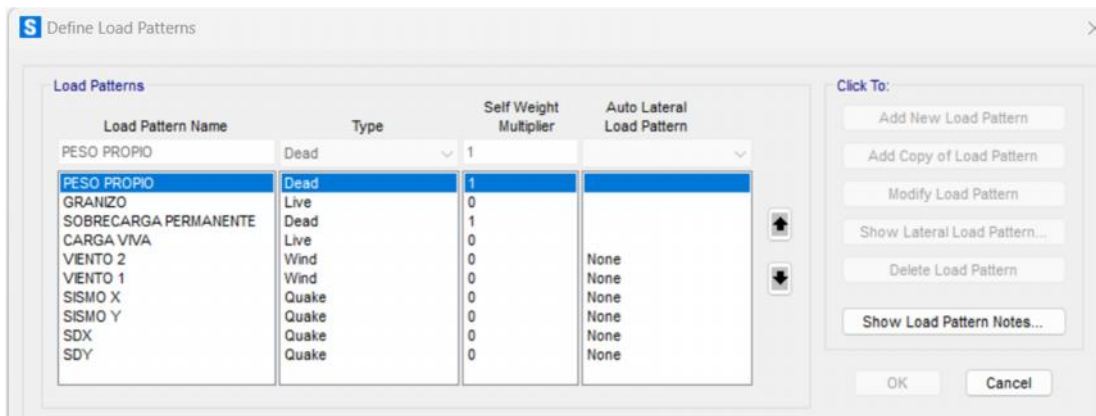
Define Load Patterns

Load Patterns

| Load Pattern Name | Type | Self Weight Multiplier | Auto Lateral Load Pattern |
|---|---|---|---|
| PESO PROPIO | Dead | 1 | |
| PESO PROPIO | Dead | 1 | |
| GRANIZO | Live | 0 | |
| SOBRECARGA PERMANENTE | Dead | 1 | |
| CARGA VIVA | Live | 0 | |
| VIENTO 2 | Wind | 0 | None |
| VIENTO 1 | Wind | 0 | None |
| SISMO X | Quake | 0 | None |
| SISMO Y | Quake | 0 | None |
| SDX | Quake | 0 | None |
| SDY | Quake | 0 | None |

Click To:

Add New Load Pattern

Add Copy of Load Pattern

Modify Load Pattern

Show Lateral Load Pattern...

Delete Load Pattern

Show Load Pattern Notes...

OK

Cancel